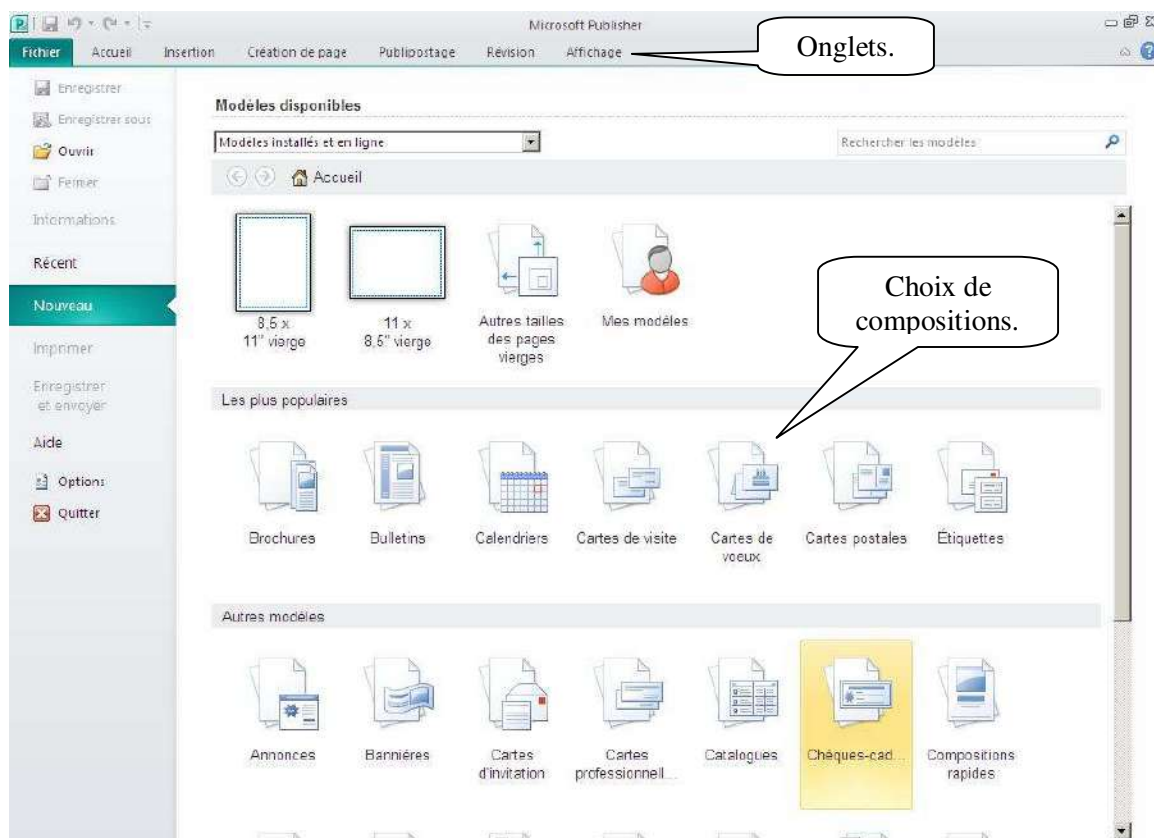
Microsoft Publisher

Fichier Accueil Insertion Création de page Publipostage Révision Affichage

Onglets.

Enregistrer
Enregistrer sous
Ouvrir
Fermer
Informations
Récent
Nouveau
Imprimer
Enregistrer et envoyer
Aide
Options
Quitter

Modèles disponibles

Modèles installés et en ligne

Rechercher les modèles

Accueil

8,5 x 11" vierge

11 x 8,5" vierge

Autres tailles des pages vierges

Mes modèles

Choix de compositions.

Les plus populaires

Brochures

Bulletins

Calendriers

Cartes de visite

Cartes de voeux

Cartes postales

Étiquettes

Autres modèles

Annonces

Bannières

Cartes d'invitation

Cartes professionnell...

Catalogues

Chèques-cad...

Compositions rapides